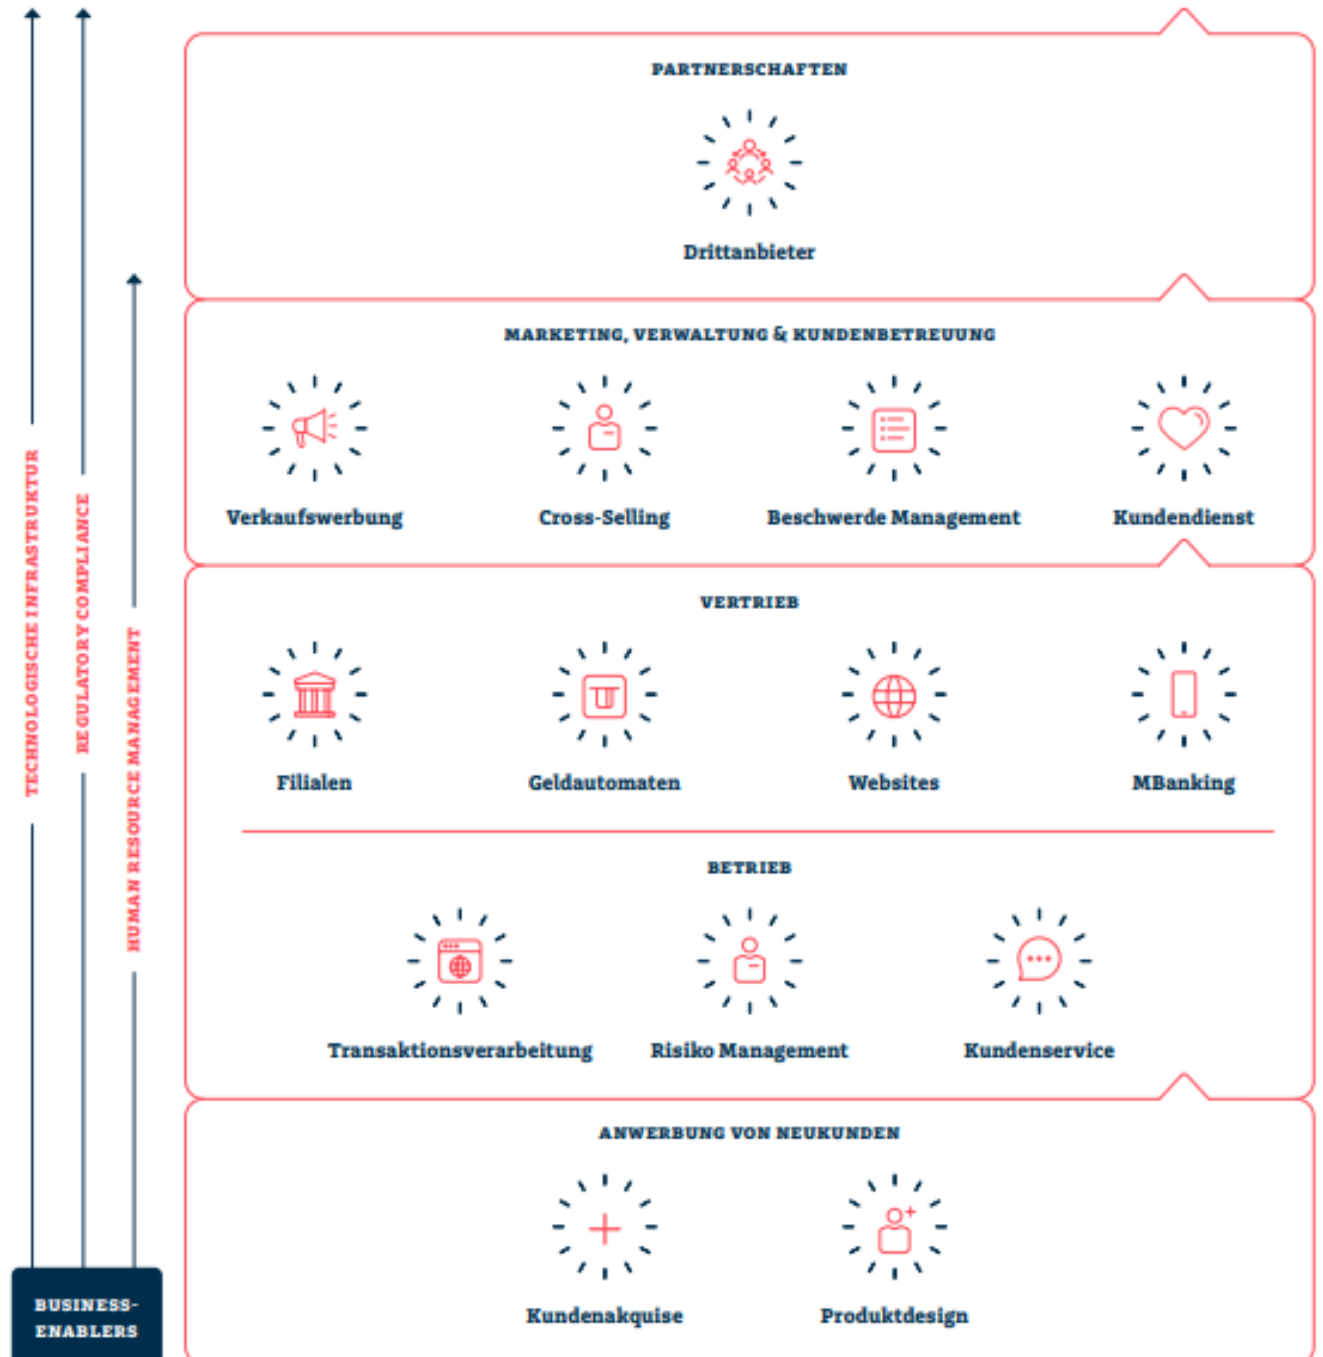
TECHNOLOGISCHE INFRASTRUKTUR

REGULATORY COMPLIANCE

HUMAN RESOURCE MANAGEMENT

PARTNERSCHAFTEN

Drittanbieter

MARKETING, VERWALTUNG & KUNDENBETREUUNG

Verkaufswerbung

Cross-Selling

Beschwerde Management

Kundendienst

VERTRIEB

Filialen

Geldautomaten

Websites

MBanking

BETRIEB

Transaktionsverarbeitung

Risiko Management

Kundenservice

ANWERBUNG VON NEUKUNDEN

Kundenakquise

Produktdesign

BUSINESS-ENABLERS